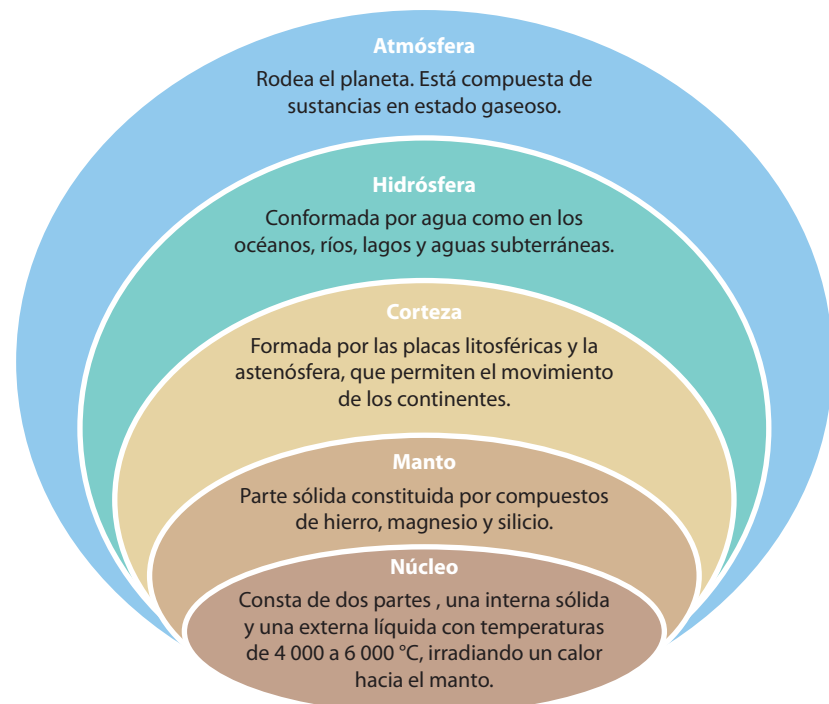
Atmósfera
Rodea el planeta. Está compuesta de sustancias en estado gaseoso.

Hidrósfera
Conformada por agua como en los océanos, ríos, lagos y aguas subterráneas.

Corteza
Formada por las placas litosféricas y la astenósfera, que permiten el movimiento de los continentes.

Manto
Parte sólida constituida por compuestos de hierro, magnesio y silicio.

Núcleo
Consta de dos partes , una interna sólida y una externa líquida con temperaturas de 4 000 a 6 000 °C, irradiando un calor hacia el manto.